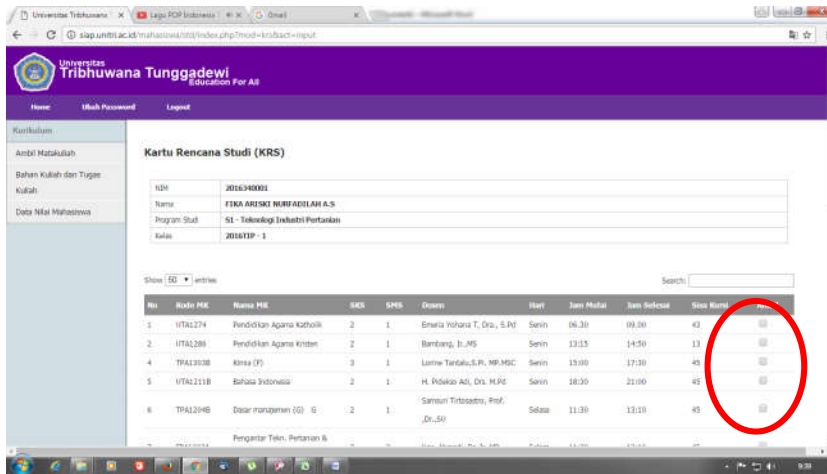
Universitas Tribhuwana | Lagu POP Indonesia | Gmail

siap.unitri.ac.id/mahasiswa/std/index.php?mod=krs&act=input

Universitas
Tribhuwana Tunggadewi
Education For All

Home Ubah Password Logout

Kurikulum
Ambil Matakuliah
Bahan Kuliah dan Tugas Kuliah
Data Nilai Mahasiswa

Kartu Rencana Studi (KRS)

| NIM | 2016340001 |
|---|---|
| Nama | FIKA ARISKI NURFADILAH A.S |
| Program Studi | S1 - Teknologi Industri Pertanian |
| Kelas | 2016TIP - 1 |

Show 50 entries

Search:

| No | Kode MK | Nama MK | SKS | SMS | Dosen | Hari | Jam Mulai | Jam Selesai | Sisa Kursi | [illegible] |
|---|---|---|---|---|---|---|---|---|---|---|
| 1 | UTA1274 | Pendidikan Agama Katholik | 2 | 1 | Emelia Yohana T, Dra., S.Pd | Senin | 06.30 | 09.00 | 43 | |
| 2 | UTA1286 | Pendidikan Agama Kristen | 2 | 1 | Bambang, Ir.,MS | Senin | 13:15 | 14:50 | 13 | |
| 4 | TPA1303B | Kimia (F) | 3 | 1 | Lorine Tantalu,S.Pi, MP.MSC | Senin | 15:00 | 17:30 | 45 | |
| 5 | UTA1211B | Bahasa Indonesia | 2 | 1 | H. Prdwiko Adi, Drs. M.Pd | Senin | 18:30 | 21:00 | 45 | |
| 6 | TPA1204B | Dasar manajemen (G) G | 2 | 1 | Samsuri Tirtosastro, Prof. ,Dr.,SU | Selasa | 11:30 | 13:10 | 45 | |
| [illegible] | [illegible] | Pengantar Tekn. Pertanian & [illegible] | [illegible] | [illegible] | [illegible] | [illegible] | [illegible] | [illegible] | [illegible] | |

9:30